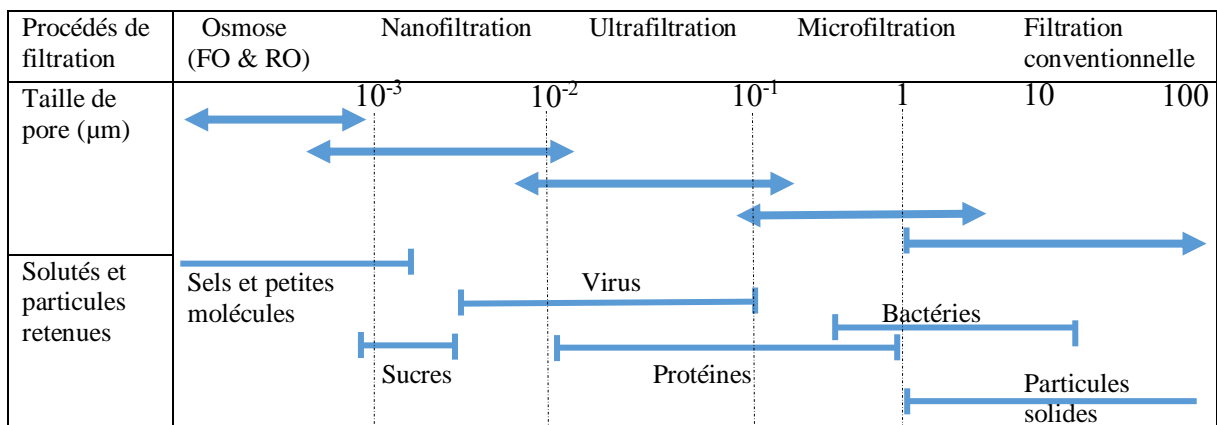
Procédés de filtration | Osmose (FO & RO) | Nanofiltration | Ultrafiltration | Microfiltration | Filtration conventionnelle

Taille de pore (µm)

$10^{-3}$ $10^{-2}$ $10^{-1}$ 1 10 100

Solutés et particules retenues

Sels et petites molécules

Virus

Bactéries

Sucres

Protéines

Particules solides